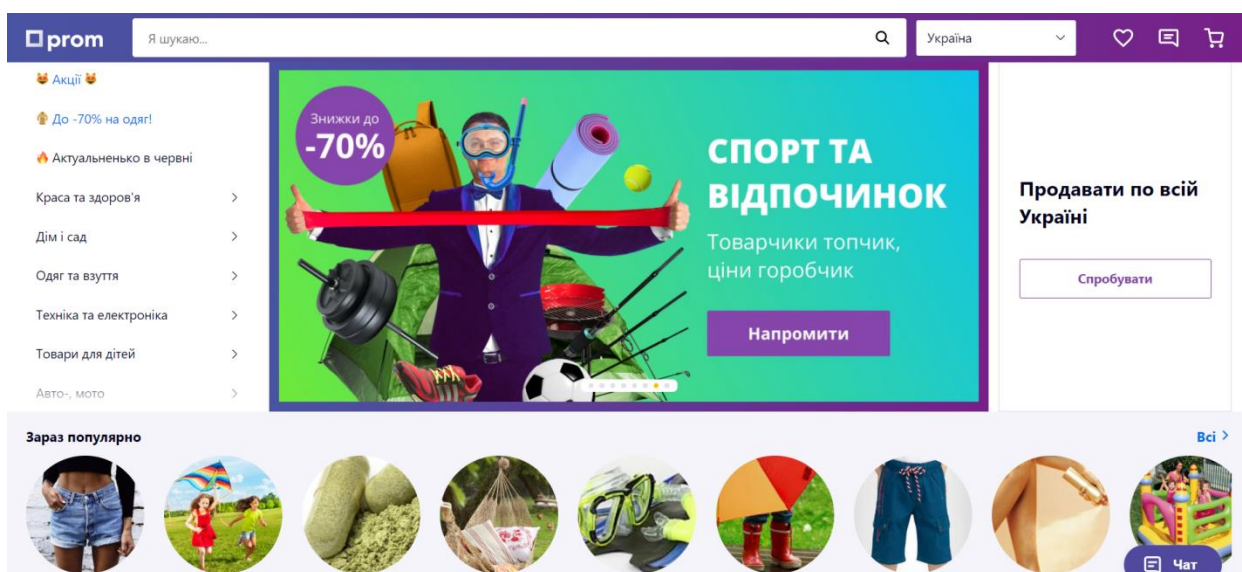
prom

Я шукаю...

Україна

Акції

До -70% на одяг!

Актуальненько в червні

Краса та здоров'я

Дім і сад

Одяг та взуття

Техніка та електроніка

Товари для дітей

Авто-, мото

Знижки до -70%

СПОРТ ТА ВІДПОЧИНОК

Товарчики топчик, ціни горобчик

Напромити

Продавати по всій Україні

Спробувати

Зараз популярно

Всі

Чат